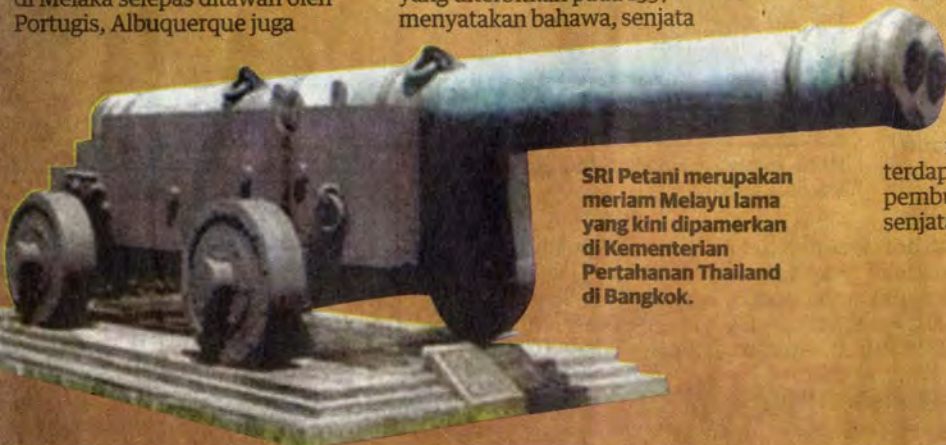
di Melaka selepas ditawan oleh Portugis, Albuquerque juga

yang diterbitkan pada 1557 menyatakan bahawa, senjata

SRI Petani merupakan meriam Melayu lama yang kini dipamerkan di Kementerian Pertahanan Thailand di Bangkok.

terdap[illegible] pembu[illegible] senjat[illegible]